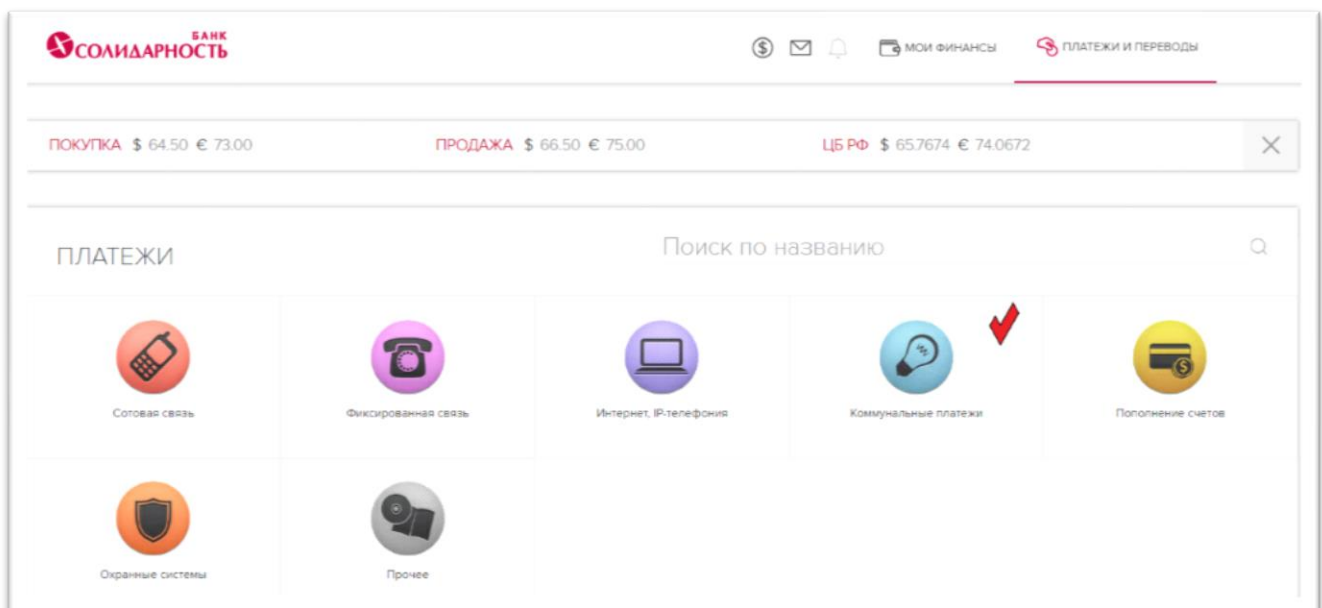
БАНК СОЛИДАРНОСТЬ

МОИ ФИНАНСЫ ПЛАТЕЖИ И ПЕРЕВОДЫ

ПОКУПКА $ 64.50 € 73.00 ПРОДАЖА $ 66.50 € 75.00 ЦБ РФ $ 65.7674 € 74.0672

ПЛАТЕЖИ

Поиск по названию

Сотовая связь

Фиксированная связь

Интернет, IP-телефония

Коммунальные платежи

Пополнение счетов

Охранные системы

Прочее